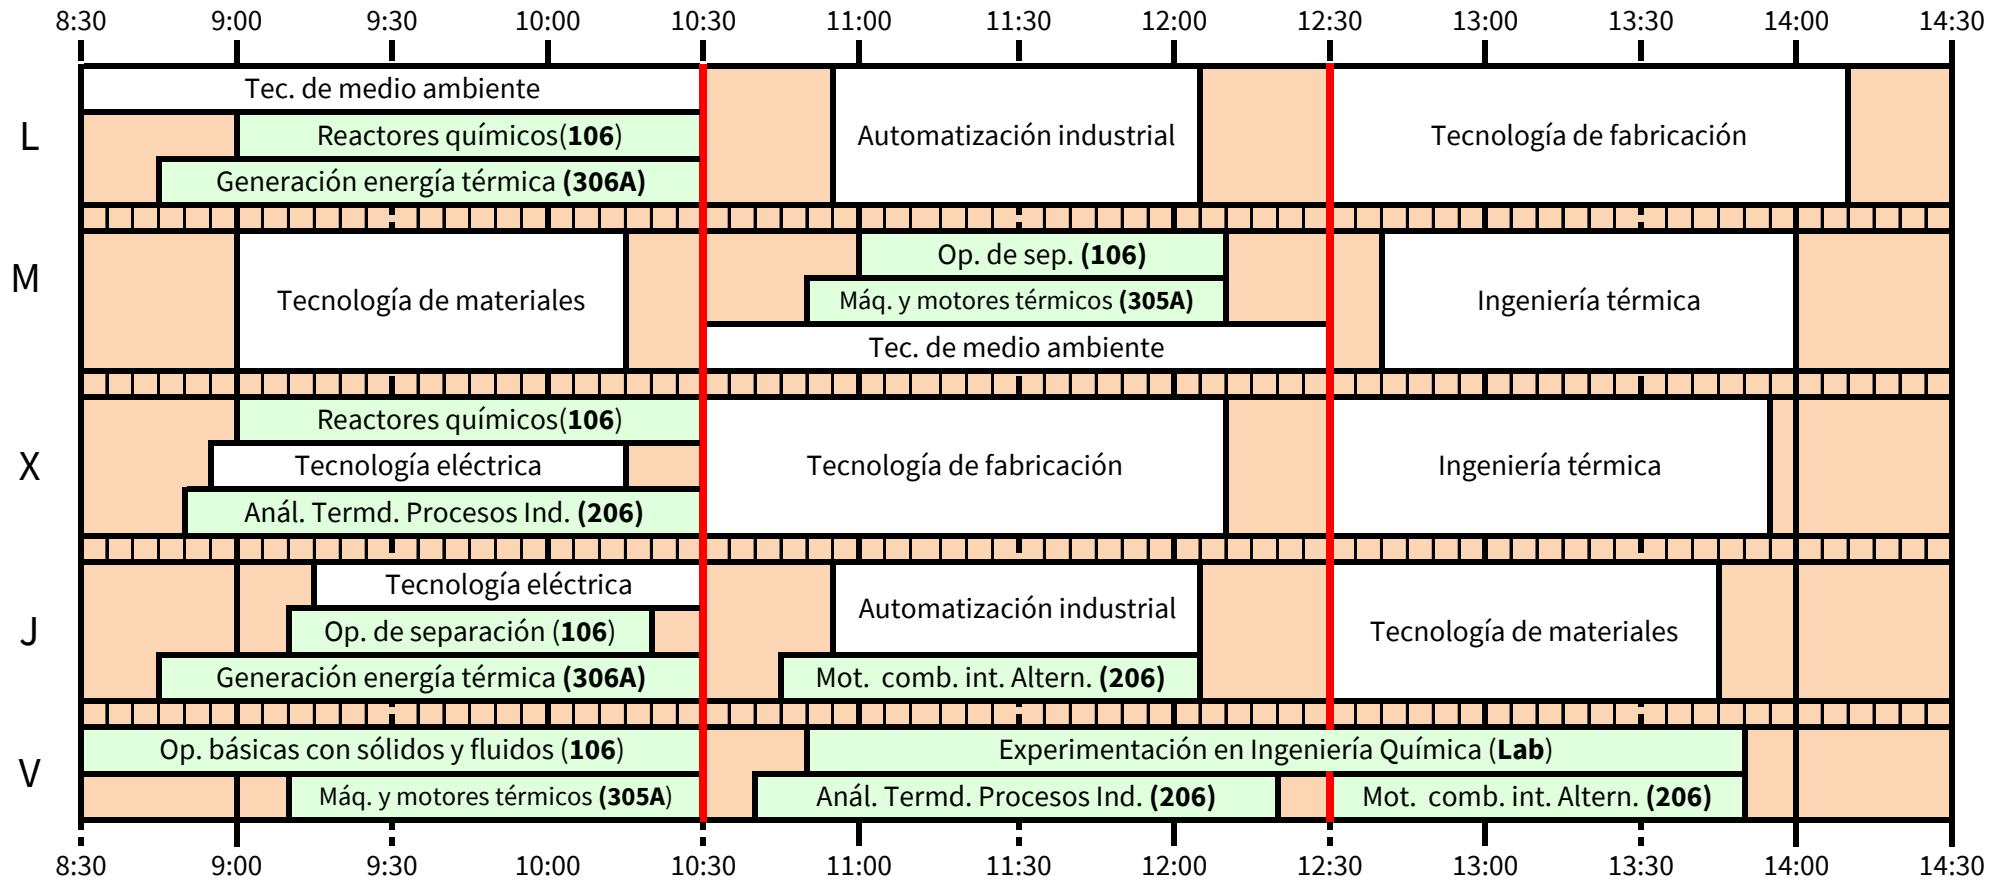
8:30 9:00 9:30 10:00 10:30 11:00 11:30 12:00 12:30 13:00 13:30 14:00 14:30

L
Tec. de medio ambiente
Reactores químicos(**106**)
Generación energía térmica **(306A)**
Automatización industrial
Tecnología de fabricación

M
Tecnología de materiales
Op. de sep. **(106)**
Máq. y motores térmicos **(305A)**
Tec. de medio ambiente
Ingeniería térmica

X
Reactores químicos(**106**)
Tecnología eléctrica
Anál. Termd. Procesos Ind. **(206)**
Tecnología de fabricación
Ingeniería térmica

J
Tecnología eléctrica
Op. de separación (**106**)
Generación energía térmica **(306A)**
Automatización industrial
Mot. comb. int. Altern. **(206)**
Tecnología de materiales

V
Op. básicas con sólidos y fluidos (**106**)
Máq. y motores térmicos (**305A**)
Experimentación en Ingeniería Química (**Lab**)
Anál. Termd. Procesos Ind. **(206)**
Mot. comb. int. Altern. **(206)**

8:30 9:00 9:30 10:00 10:30 11:00 11:30 12:00 12:30 13:00 13:30 14:00 14:30